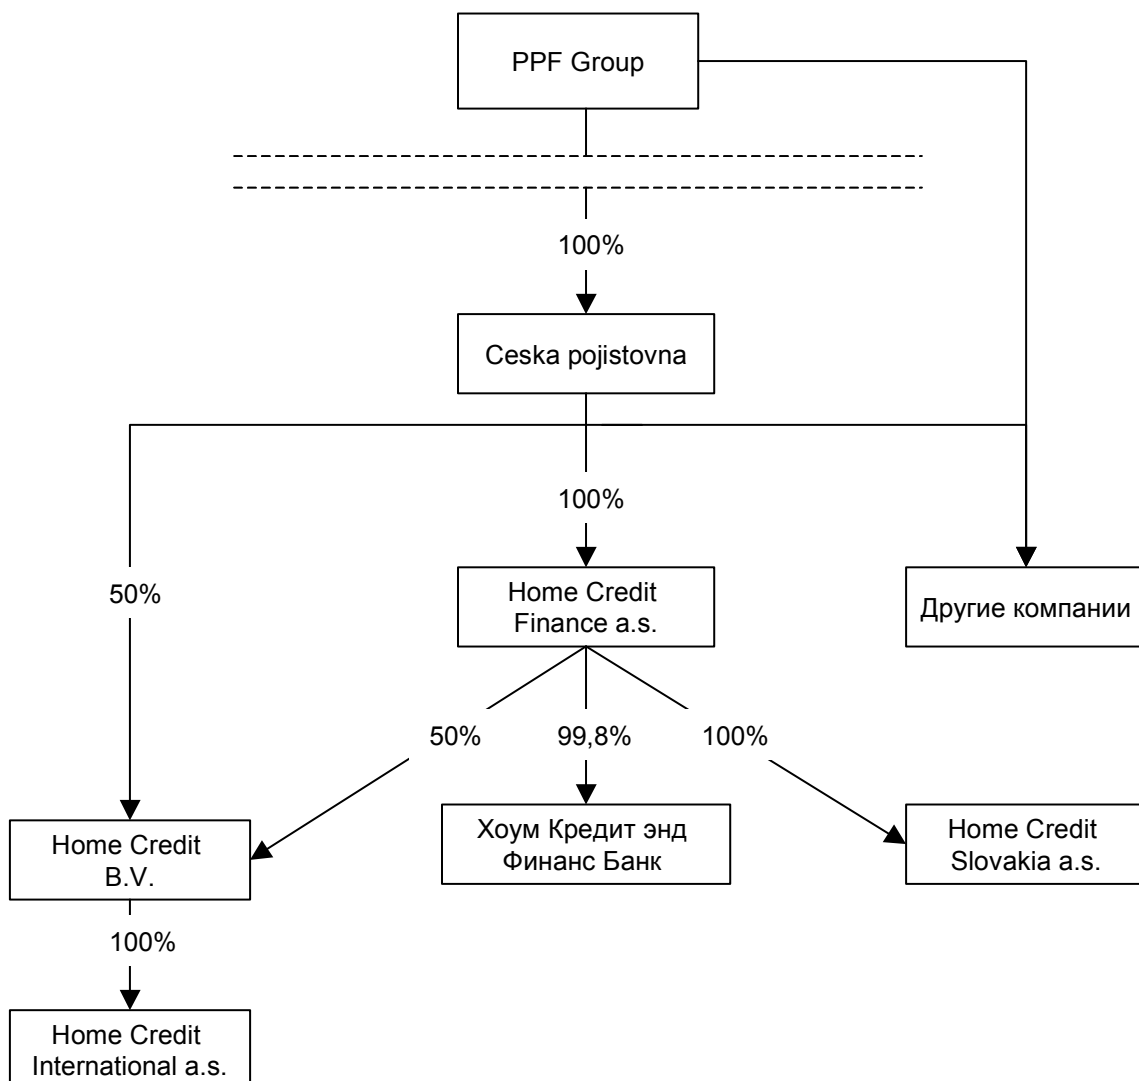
PPF Group

100%

Ceska pojistovna

100%

50%

Home Credit Finance a.s.

Другие компании

50%

99,8%

100%

Home Credit B.V.

Хоум Кредит энд Финанс Банк

Home Credit Slovakia a.s.

100%

Home Credit International a.s.